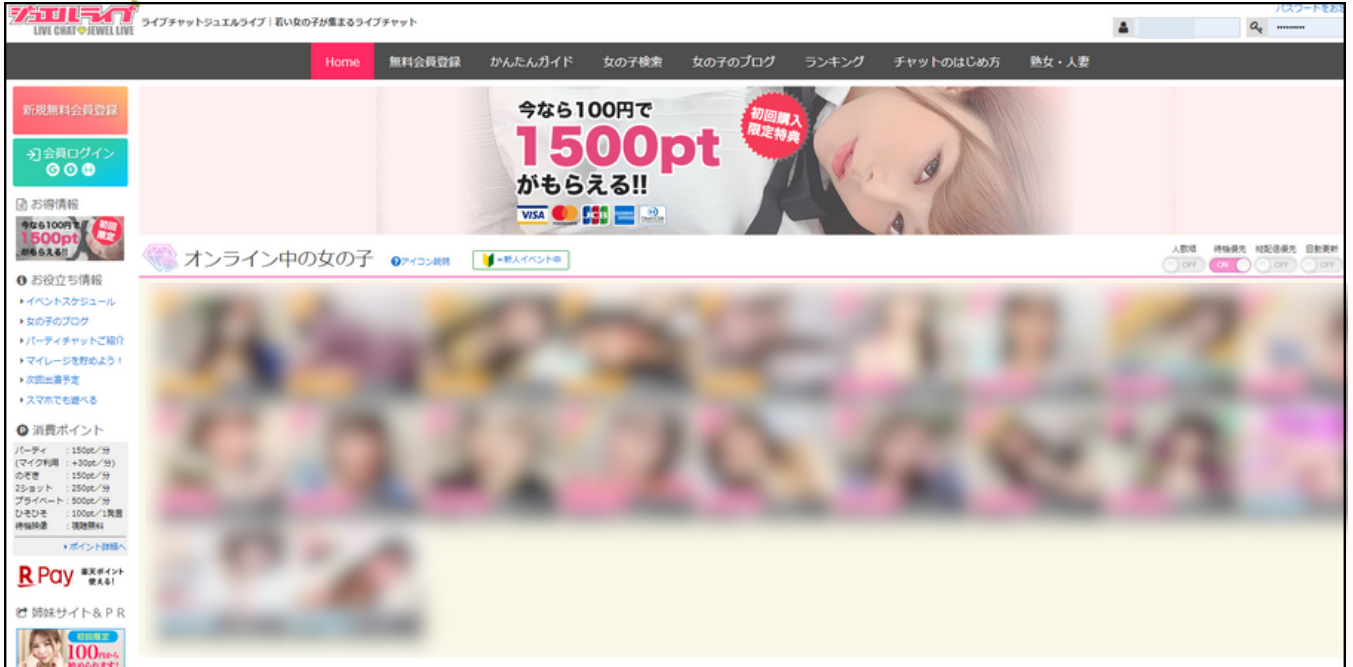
ジュエルライブ
LIVE CHAT JEWEL LIVE
ライブチャットジュエルライブ｜若い女の子が集まるライブチャット

パスワードを
••••••••

Home
無料会員登録
かんたんガイド
女の子検索
女の子のブログ
ランキング
チャットのはじめ方
熟女・人妻

新規無料会員登録
会員ログイン

お得情報
今なら100円で 1500pt がもらえる!! 初回限定

お役立ち情報
▸イベントスケジュール
▸女の子のブログ
▸パーティチャットご紹介
▸マイレージを貯めよう！
▸次回出演予定
▸スマホでも遊べる

消費ポイント
パーティ　：150pt／分
（マイク利用　：+30pt／分）
のぞき　：150pt／分
2ショット　：250pt／分
プライベート：500pt／分
ひそひそ　：100pt／1発言
待機映像　：視聴無料
▸ポイント詳細へ

R Pay 楽天ポイント使える！

姉妹サイト＆ＰＲ
初回限定 100円から

今なら100円で
1500pt
がもらえる!!
初回購入限定特典
VISA JCB

オンライン中の女の子
アイコン説明
=新人イベント中

人数順 OFF
待機優先 ON
縦配信優先 OFF
自動更新 OFF